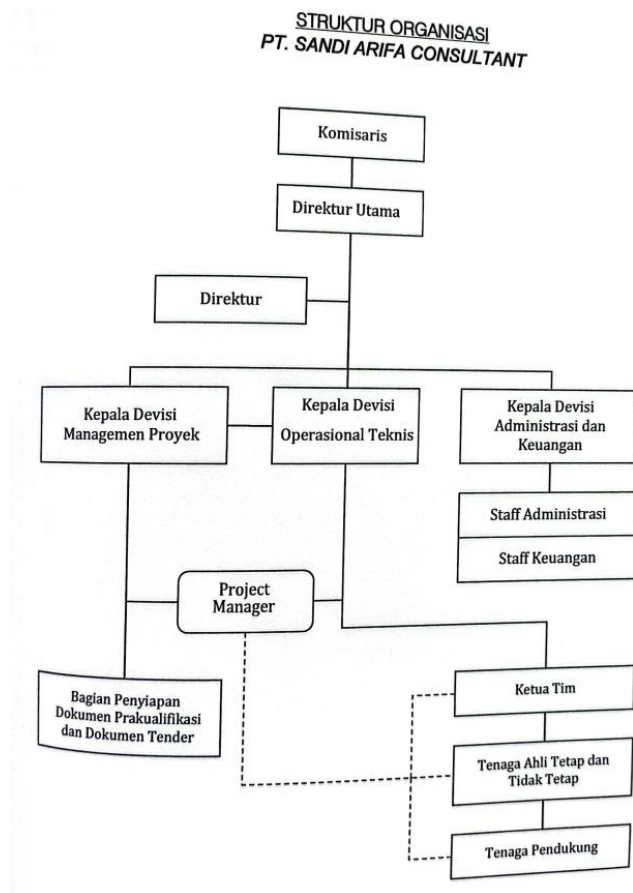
STRUKTUR ORGANISASI
PT. SANDI ARIFA CONSULTANT

Komisaris

Direktur Utama

Direktur

Kepala Devisi Managemen Proyek

Kepala Devisi Operasional Teknis

Kepala Devisi Administrasi dan Keuangan

Staff Administrasi

Staff Keuangan

Project Manager

Bagian Penyiapan Dokumen Prakualifikasi dan Dokumen Tender

Ketua Tim

Tenaga Ahli Tetap dan Tidak Tetap

Tenaga Pendukung